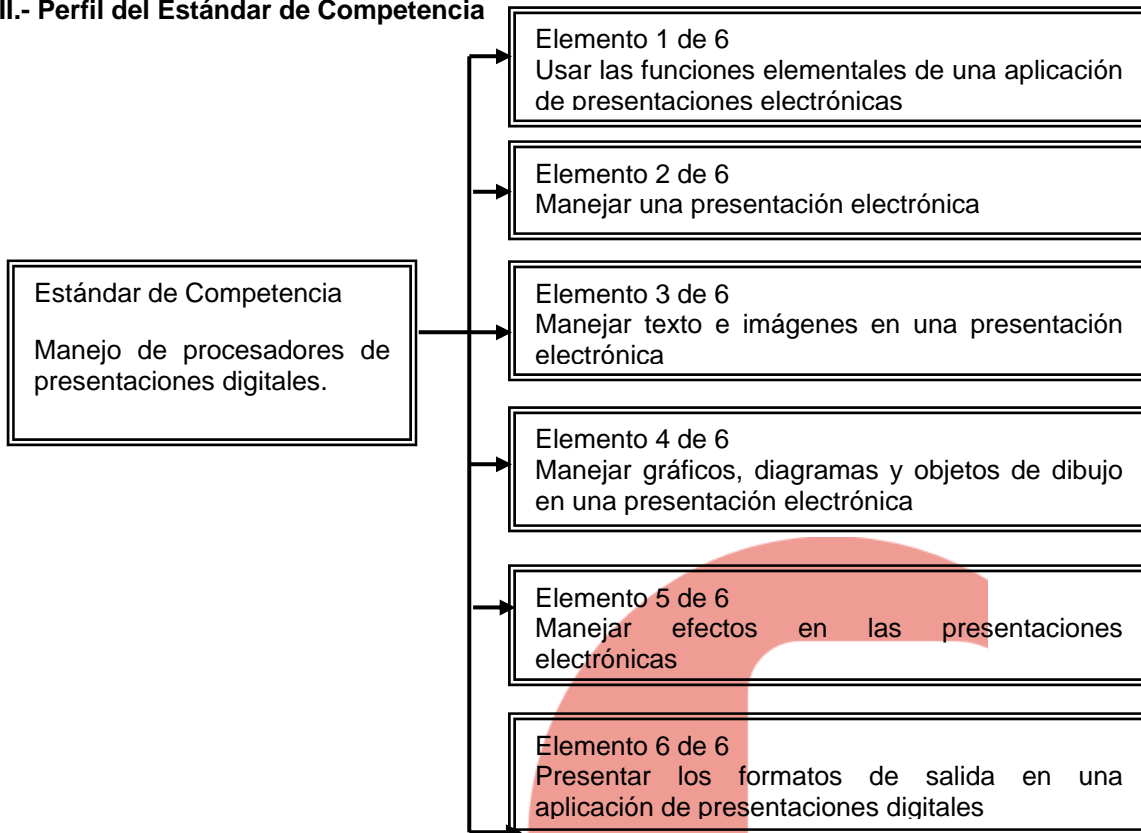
II.- Perfil del Estándar de Competencia

Estándar de Competencia

Manejo de procesadores de presentaciones digitales.

Elemento 1 de 6
Usar las funciones elementales de una aplicación de presentaciones electrónicas

Elemento 2 de 6
Manejar una presentación electrónica

Elemento 3 de 6
Manejar texto e imágenes en una presentación electrónica

Elemento 4 de 6
Manejar gráficos, diagramas y objetos de dibujo en una presentación electrónica

Elemento 5 de 6
Manejar efectos en las presentaciones electrónicas

Elemento 6 de 6
Presentar los formatos de salida en una aplicación de presentaciones digitales